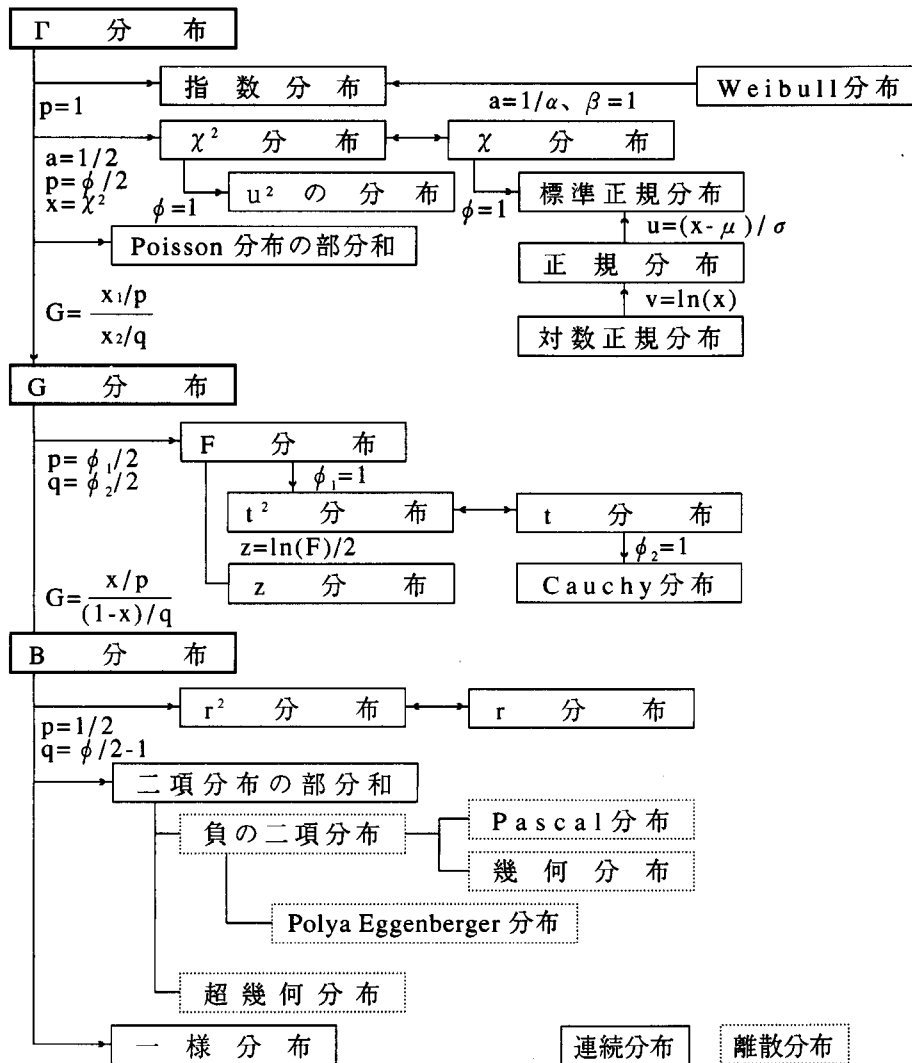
Γ 分 布

指 数 分 布

Weibull分布

$p=1$

$a=1/\alpha$、$\beta=1$

$\chi^2$ 分 布

$\chi$ 分 布

$a=1/2$
$p=\phi/2$
$x=\chi^2$

$u^2$ の 分 布

標準正規分布

$\phi=1$

$\phi=1$

$u=(x-\mu)/\sigma$

Poisson 分布の部分和

正 規 分 布

$v=\ln(x)$

$G=\frac{x_1/p}{x_2/q}$

対数正規分布

G 分 布

F 分 布

$p=\phi_1/2$
$q=\phi_2/2$

$\phi_1=1$

$t^2$ 分 布

t 分 布

$z=\ln(F)/2$

$\phi_2=1$

z 分 布

Cauchy分布

$G=\frac{x/p}{(1-x)/q}$

B 分 布

$r^2$ 分 布

r 分 布

$p=1/2$
$q=\phi/2-1$

二項分布の部分和

負の二項分布

Pascal分布

幾 何 分 布

Polya Eggenberger 分布

超 幾 何 分 布

一 様 分 布

連続分布

離散分布